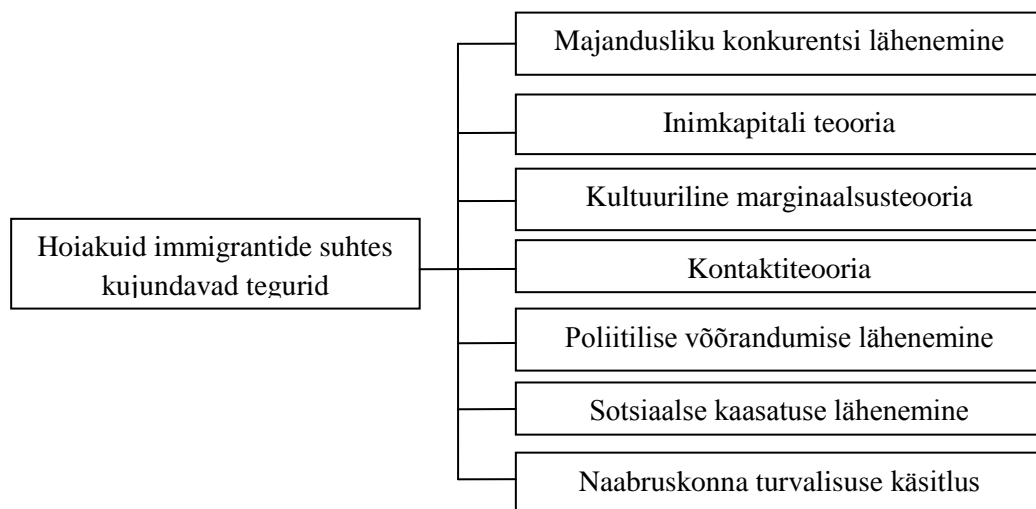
Hoiakuid immigrantide suhtes kujundavad tegurid

Majandusliku konkurentsi lähenemine

Inimkapitali teooria

Kultuuriline marginaalsusteooria

Kontaktiteooria

Poliitilise võõrandumise lähenemine

Sotsiaalse kaasatuse lähenemine

Naabruskonna turvalisuse käsitlus